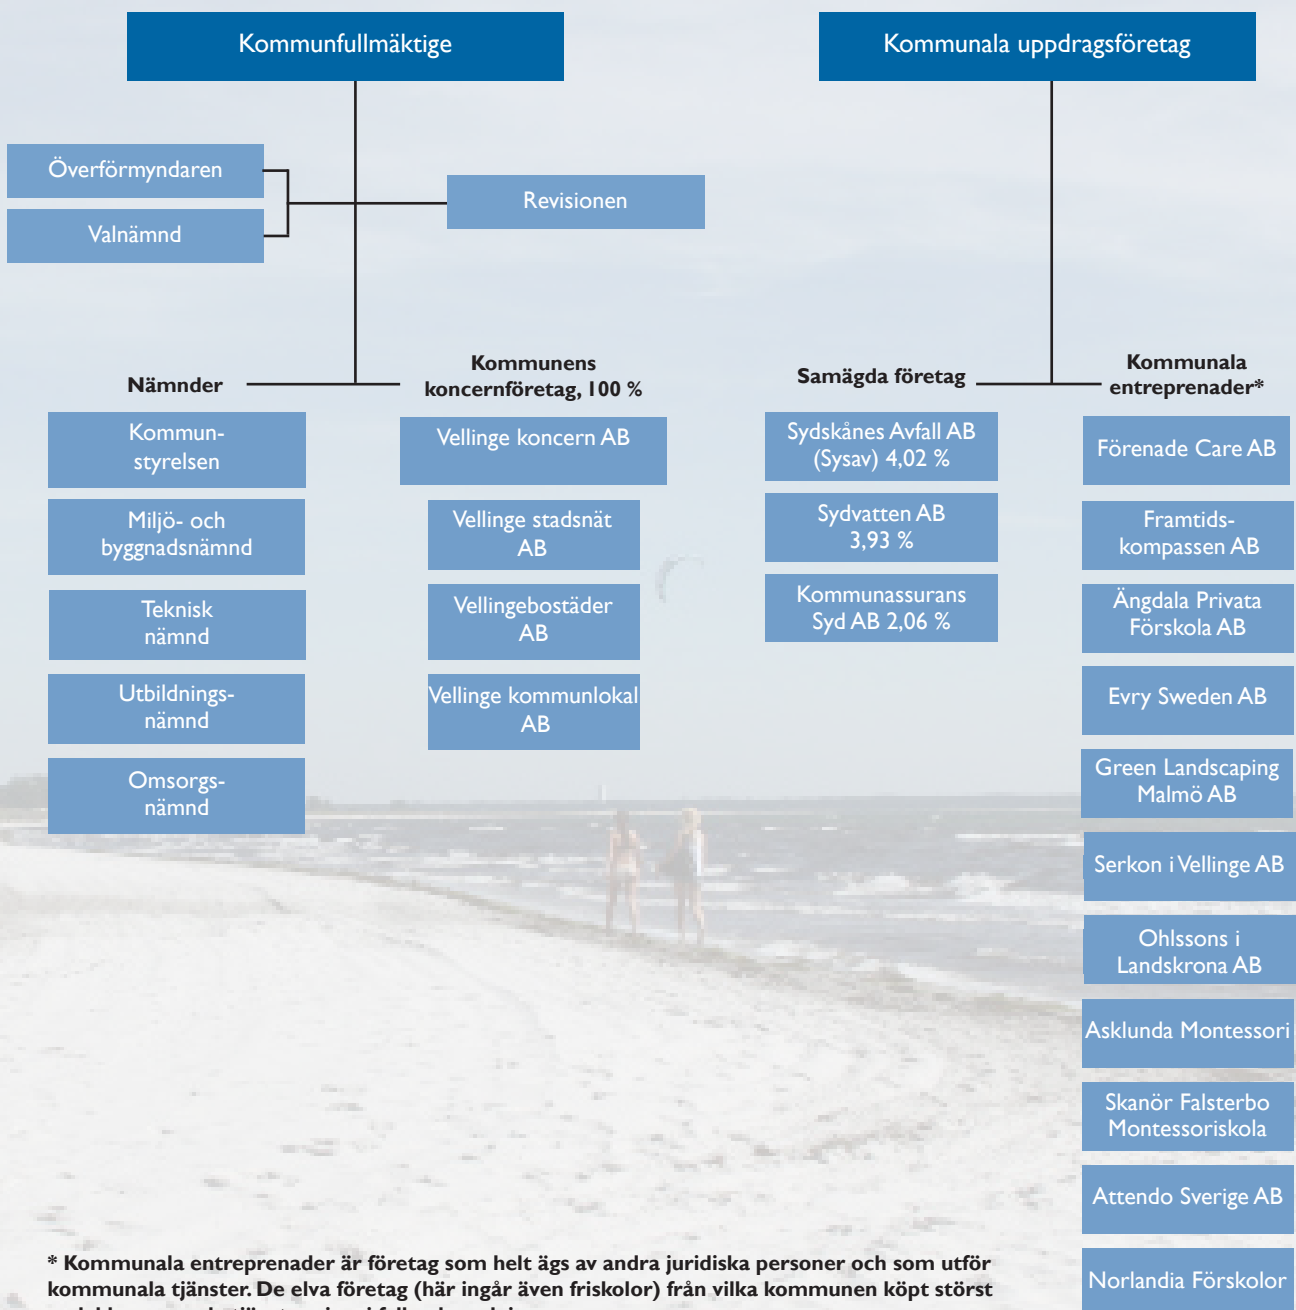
Kommunfullmäktige

Kommunala uppdragsföretag

Överförmyndaren

Valnämnd

Revisionen

Nämnder

Kommunens koncernföretag, 100 %

Samägda företag

Kommunala entreprenader*

Kommunstyrelsen

Miljö- och byggnadsnämnd

Teknisk nämnd

Utbildningsnämnd

Omsorgsnämnd

Vellinge koncern AB

Vellinge stadsnät AB

Vellingebostäder AB

Vellinge kommunlokal AB

Sydskånes Avfall AB (Sysav) 4,02 %

Sydvatten AB 3,93 %

Kommunassurans Syd AB 2,06 %

Förenade Care AB

Framtidskompassen AB

Ängdala Privata Förskola AB

Evry Sweden AB

Green Landscaping Malmö AB

Serkon i Vellinge AB

Ohlssons i Landskrona AB

Asklunda Montessori

Skanör Falsterbo Montessoriskola

Attendo Sverige AB

Norlandia Förskolor

* Kommunala entreprenader är företag som helt ägs av andra juridiska personer och som utför kommunala tjänster. De elva företag (här ingår även friskolor) från vilka kommunen köpt störst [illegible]